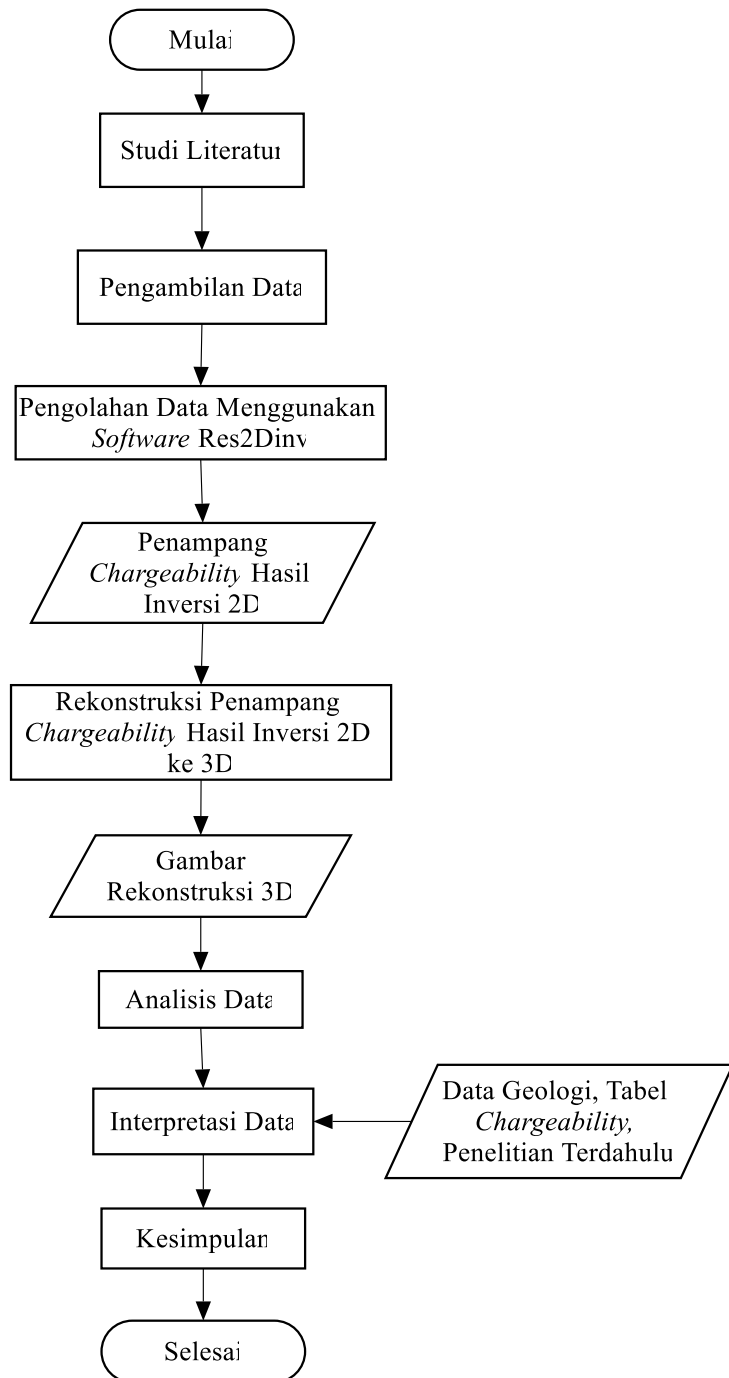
Mulai

Studi Literatur

Pengambilan Data

Pengolahan Data Menggunakan *Software* Res2Dinv

Penampang *Chargeability* Hasil Inversi 2D

Rekonstruksi Penampang *Chargeability* Hasil Inversi 2D ke 3D

Gambar Rekonstruksi 3D

Analisis Data

Interpretasi Data

Data Geologi, Tabel *Chargeability,* Penelitian Terdahulu

Kesimpulan

Selesai